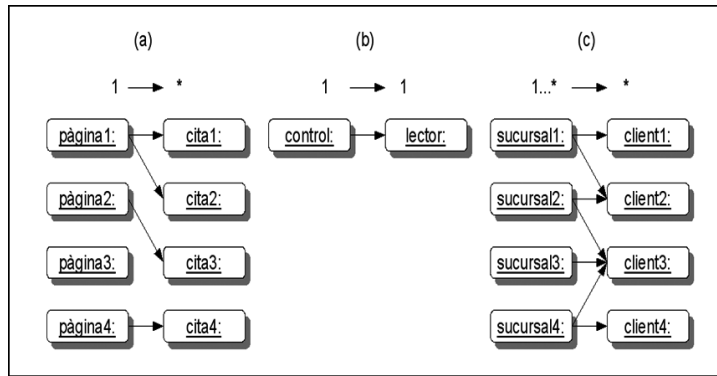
(a)

1 → *

pàgina1:
cita1:
pàgina2:
cita2:
pàgina3:
cita3:
pàgina4:
cita4:

(b)

1 → 1

control:
lector:

(c)

1...* → *

sucursal1:
client1:
sucursal2:
client2:
sucursal3:
client3:
sucursal4:
client4: